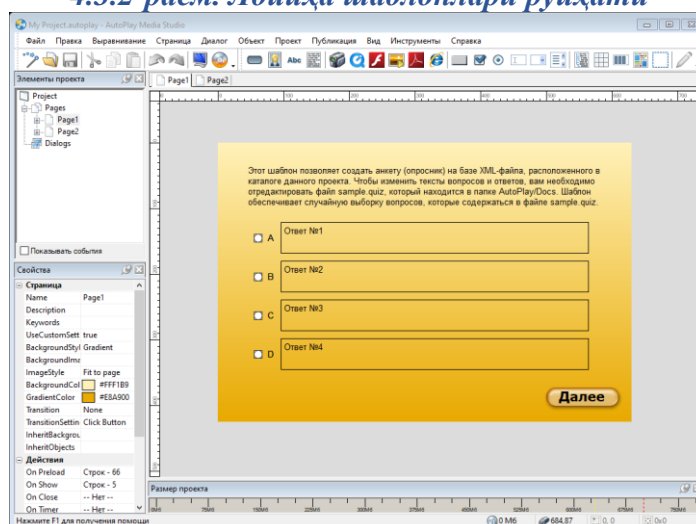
4.3.2 расм. Лойиҳа шаблонлари рўйҳати

My Project.autoplay - AutoPlay Media Studio

Файл Правка Выравнивание Страница Диалог Объект Проект Публикация Вид Инструменты Справка

Элементы проекта

Project
Pages
Page1
Page2
Dialogs

Показывать события

Свойства

| | |
|---|---|
| Страница | |
| Name | Page1 |
| Description | |
| Keywords | |
| UseCustomSett | true |
| BackgroundStyl | Gradient |
| BackgroundIma | |
| ImageStyle | Fit to page |
| BackgroundCol | #FFF1B9 |
| GradientColor | #E8A900 |
| Transition | None |
| TransitionSettin | Click Button |
| InheritBackgrou | |
| InheritObjects | |
| Действия | |
| On Preload | Строк - 66 |
| On Show | Строк - 5 |
| On Close | -- Нет -- |
| On Timer | -- Нет -- |

Page1 Page2

Этот шаблон позволяет создать анкету (опросник) на базе XML-файла, расположенного в каталоге данного проекта. Чтобы изменить тексты вопросов и ответов, вам необходимо отредактировать файл sample.quiz, который находится в папке AutoPlay/Docs. Шаблон обеспечивает случайную выборку вопросов, которые содержаться в файле sample.quiz.

A Ответ №1

B Ответ №2

C Ответ №3

D Ответ №4

Далее

Размер проекта

Нажмите F1 для получения помощи

0 Мб 684,87 0, 0 0x0